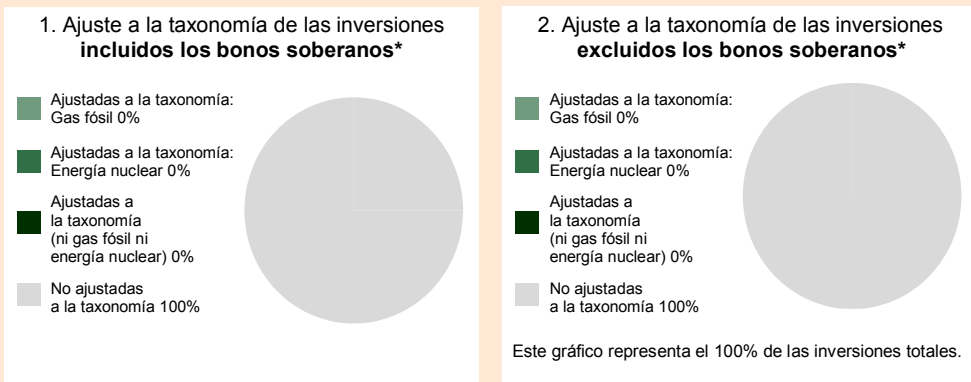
1. Ajuste a la taxonomía de las inversiones **incluidos los bonos soberanos***

Ajustadas a la taxonomía: Gas fósil 0%

Ajustadas a la taxonomía: Energía nuclear 0%

Ajustadas a la taxonomía (ni gas fósil ni energía nuclear) 0%

No ajustadas a la taxonomía 100%

2. Ajuste a la taxonomía de las inversiones **excluidos los bonos soberanos***

Ajustadas a la taxonomía: Gas fósil 0%

Ajustadas a la taxonomía: Energía nuclear 0%

Ajustadas a la taxonomía (ni gas fósil ni energía nuclear) 0%

No ajustadas a la taxonomía 100%

Este gráfico representa el 100% de las inversiones totales.